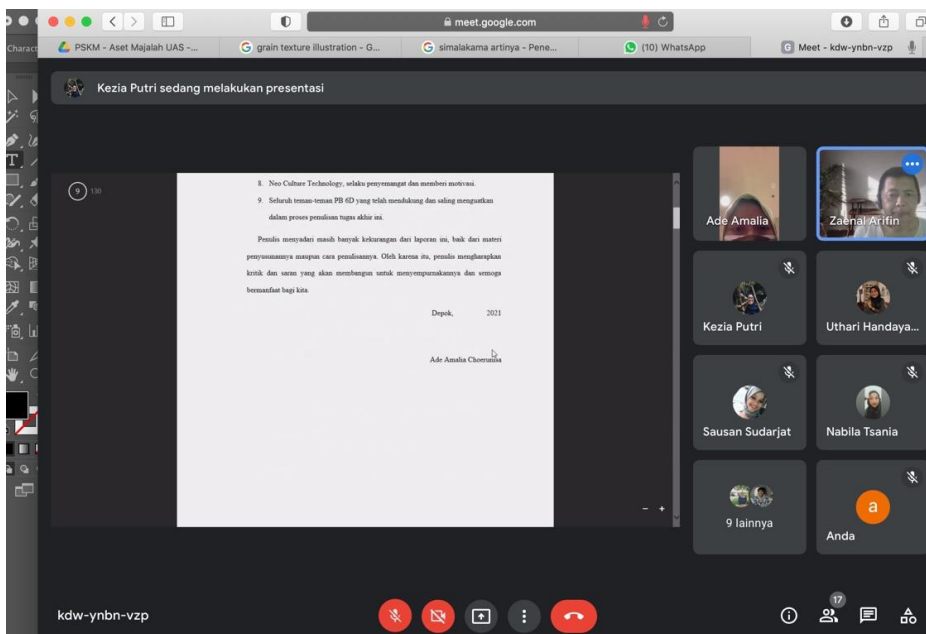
Charact

meet.google.com

PSKM - Aset Majalah UAS -...

grain texture illustration - G...

simalakama artinya - Pene...

(10) WhatsApp

Meet - kdw-ynbn-vzp

Kezia Putri sedang melakukan presentasi

9 130

8. Neo Culture Technology, selaku penyemangat dan memberi motivasi.

9. Seluruh teman-teman PB 6D yang telah mendukung dan saling menguatkan dalam proses penulisan tugas akhir ini.

Penulis menyadari masih banyak kekurangan dari laporan ini, baik dari materi penyusunannya maupun cara penulisannya. Oleh karena itu, penulis mengharapkan kritik dan saran yang akan membangun untuk menyempurnakannya dan semoga bermanfaat bagi kita.

Depok, 2021

Ade Amalia Choerunisa

Ade Amalia

Zaenal Arifin

Kezia Putri

Uthari Handaya...

Sausan Sudarjat

Nabila Tsania

9 lainnya

a

Anda

kdw-ynbn-vzp

17